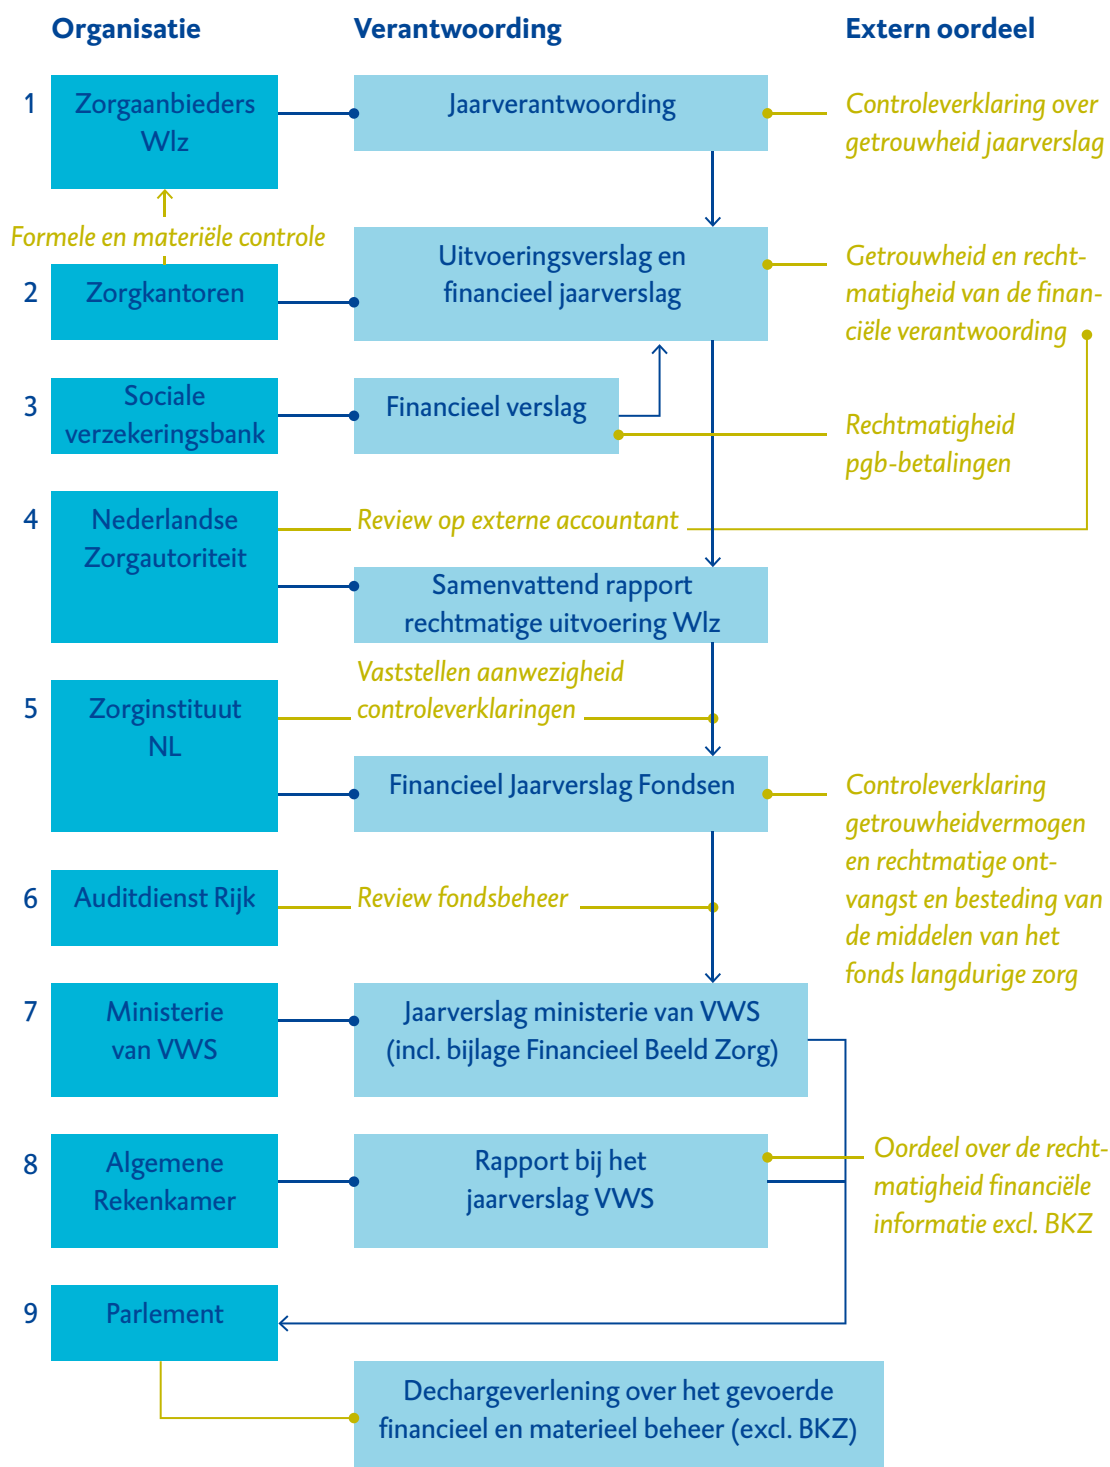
Organisatie

Verantwoording

Extern oordeel

1 Zorgaanbieders Wlz

Jaarverantwoording

Controleverklaring over getrouwheid jaarverslag

Formele en materiële controle

2 Zorgkantoren

Uitvoeringsverslag en financieel jaarverslag

Getrouwheid en rechtmatigheid van de financiële verantwoording

3 Sociale verzekeringsbank

Financieel verslag

Rechtmatigheid pgb-betalingen

4 Nederlandse Zorgautoriteit

Review op externe accountant

Samenvattend rapport rechtmatige uitvoering Wlz

5 Zorginstituut NL

Vaststellen aanwezigheid controleverklaringen

Financieel Jaarverslag Fondsen

Controleverklaring getrouwheidvermogen en rechtmatige ontvangst en besteding van de middelen van het fonds langdurige zorg

6 Auditdienst Rijk

Review fondsbeheer

7 Ministerie van VWS

Jaarverslag ministerie van VWS (incl. bijlage Financieel Beeld Zorg)

8 Algemene Rekenkamer

Rapport bij het jaarverslag VWS

Oordeel over de rechtmatigheid financiële informatie excl. BKZ

9 Parlement

Dechargeverlening over het gevoerde financieel en materieel beheer (excl. BKZ)